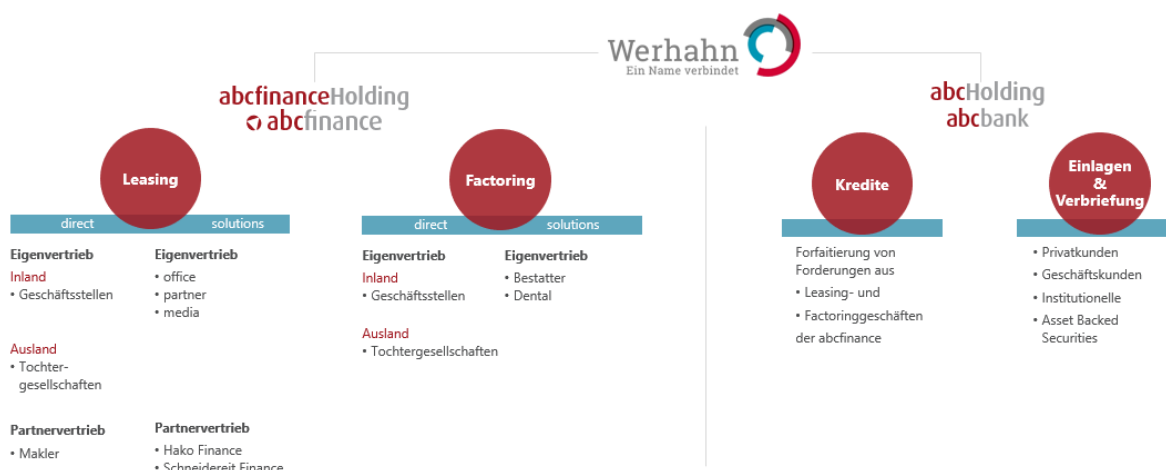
Werhahn
Ein Name verbindet

abcfinanceHolding
abcfinance

Leasing

direct solutions

Eigenvertrieb
Inland
• Geschäftsstellen

Ausland
• Tochtergesellschaften

Partnervertrieb
• Makler

Eigenvertrieb
• office
• partner
• media

Partnervertrieb
• Hako Finance
• Schneidereit Finance

Factoring

direct solutions

Eigenvertrieb
Inland
• Geschäftsstellen

Ausland
• Tochtergesellschaften

Eigenvertrieb
• Bestatter
• Dental

abcHolding
abcbank

Kredite

Forfaitierung von Forderungen aus
• Leasing- und
• Factoringgeschäften
der abcfinance

Einlagen & Verbriefung

• Privatkunden
• Geschäftskunden
• Institutionelle
• Asset Backed Securities